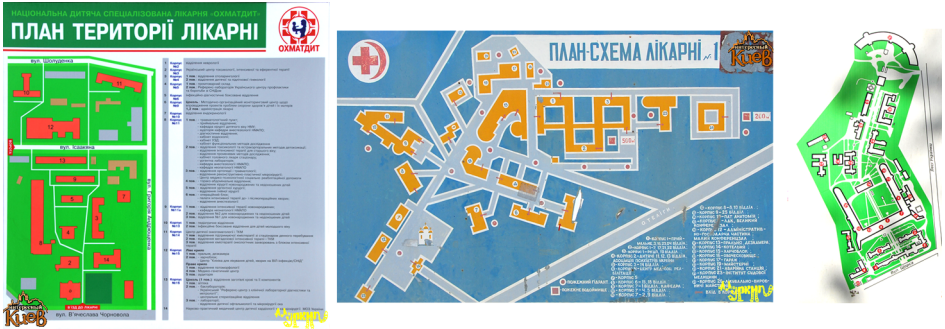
НАЦІОНАЛЬНА ДИТЯЧА СПЕЦІАЛІЗОВАНА ЛІКАРНЯ «ОХМАТДИТ»

ПЛАН ТЕРИТОРІЇ ЛІКАРНІ

ОХМАТДИТ

вул. Шолуденка

вул. Єзаніна

вул. В'ячеслава Чорновола

Інтересный Киев

ПЛАН-СХЕМА ЛІКАРНІ №1

Интересный Киев

ПОЖЕЖНИЙ ГІДРАНТ

ПОЖЕЖНІ ВОДОЙМИЩА

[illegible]

Интересный Киев